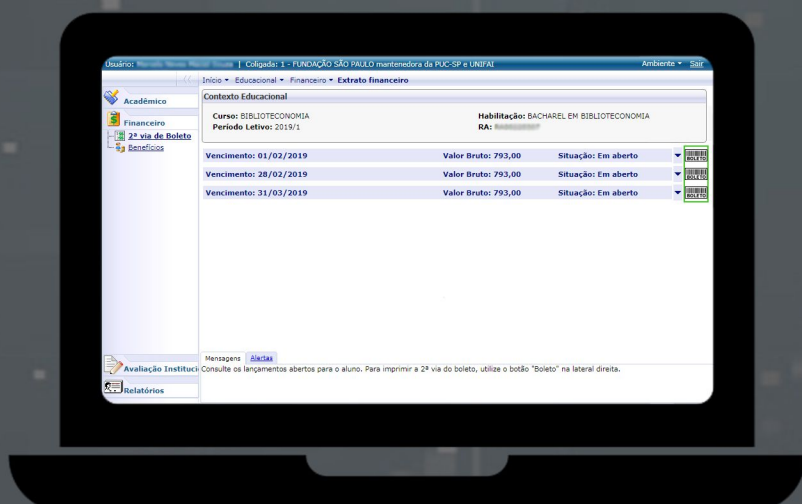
Usuário: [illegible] | Coligada: 1 - FUNDAÇÃO SÃO PAULO mantenedora da PUC-SP e UNIFAI

Ambiente ▾ Sair

Início ▾ Educacional ▾ Financeiro ▾ Extrato financeiro

Acadêmico

Financeiro

2ª via de Boleto

Benefícios

Contexto Educacional

Curso: BIBLIOTECONOMIA

Período Letivo: 2019/1

Habilitação: BACHAREL EM BIBLIOTECONOMIA

RA: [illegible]

| | | | |
|---|---|---|---|
| Vencimento: 01/02/2019 | Valor Bruto: 793,00 | Situação: Em aberto | BOLETO |
| Vencimento: 28/02/2019 | Valor Bruto: 793,00 | Situação: Em aberto | BOLETO |
| Vencimento: 31/03/2019 | Valor Bruto: 793,00 | Situação: Em aberto | BOLETO |

Mensagens Alertas

Consulte os lançamentos abertos para o aluno. Para imprimir a 2ª via do boleto, utilize o botão "Boleto" na lateral direita.

Avaliação Instituci

Relatórios